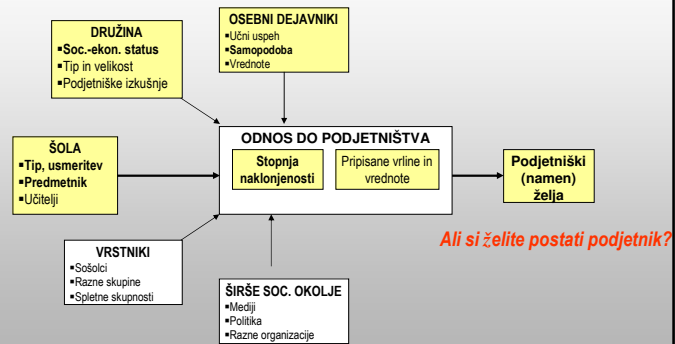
DRUŽINA
▪Soc.-ekon. status
▪Tip in velikost
▪Podjetniške izkušnje

OSEBNI DEJAVNIKI
▪Učni uspeh
▪Samopodoba
▪Vrednote

ŠOLA
▪Tip, usmeritev
▪Predmetnik
▪Učitelji

ODNOS DO PODJETNIŠTVA
Stopnja naklonjenosti
Pripisane vrline in vrednote

Podjetniški (namen) želja

VRSTNIKI
▪Sošolci
▪Razne skupine
▪Spletne skupnosti

Ali si želite postati podjetnik?

ŠIRŠE SOC. OKOLJE
▪Mediji
▪Politika
▪Razne organizacije